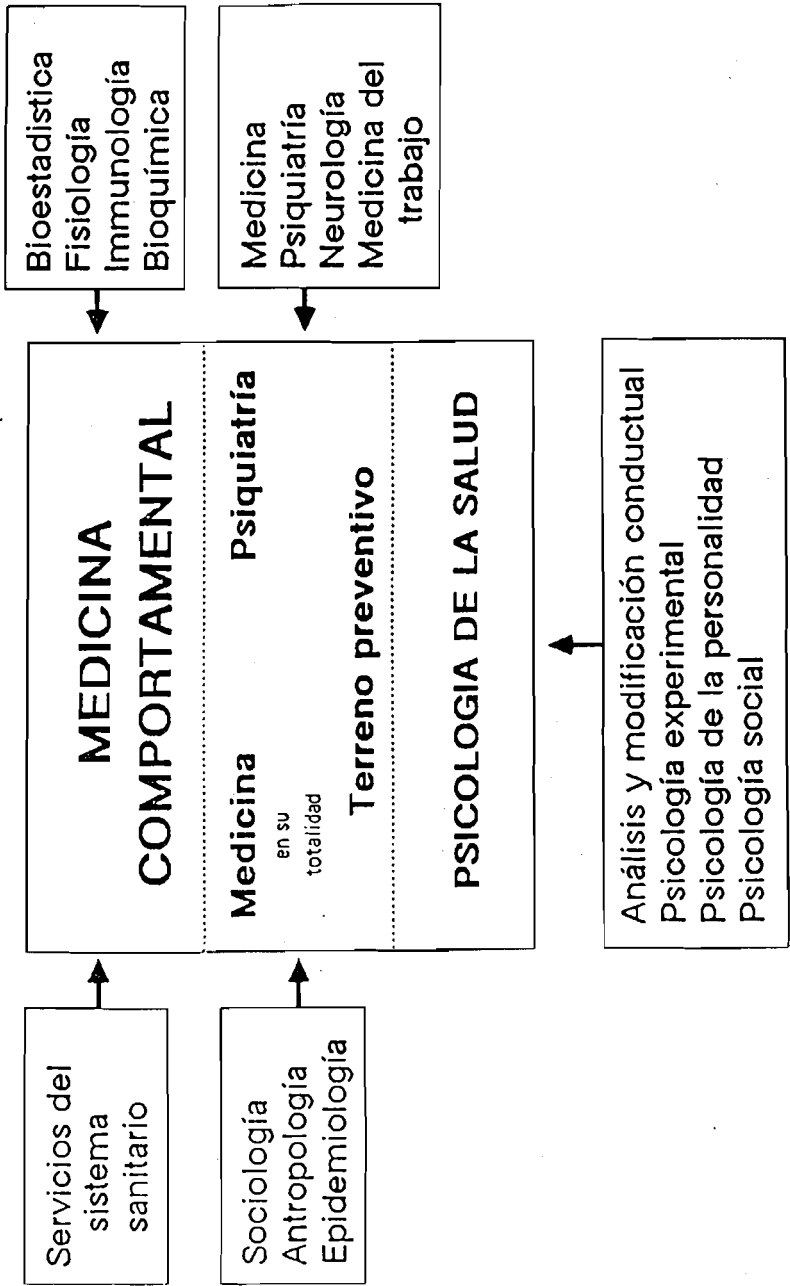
Bioestadística
Fisiología
Immunología
Bioquímica

Medicina
Psiquiatría
Neurología
Medicina del trabajo

MEDICINA COMPORTAMENTAL

Medicina en su totalidad

Psiquiatría

Terreno preventivo

PSICOLOGIA DE LA SALUD

Análisis y modificación conductual
Psicología experimental
Psicología de la personalidad
Psicología social

Servicios del sistema sanitario

Sociología
Antropología
Epidemiología